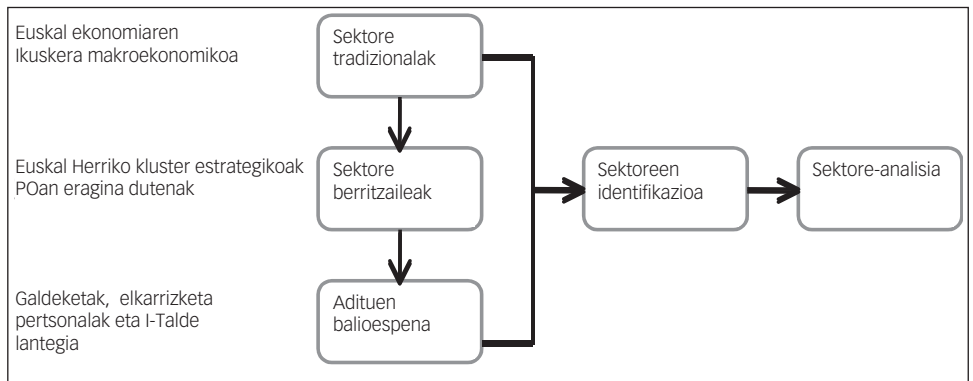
Euskal ekonomiaren
Ikuskera makroekonomikoa

Sektore tradizionalak

Euskal Herriko kluster estrategikoak
POan eragina dutenak

Sektore berritzaileak

Sektoreen identifikazioa

Sektore-analisia

Galdeketak, elkarrizketa pertsonalak eta I-Talde lantegia

Adituen balioespena